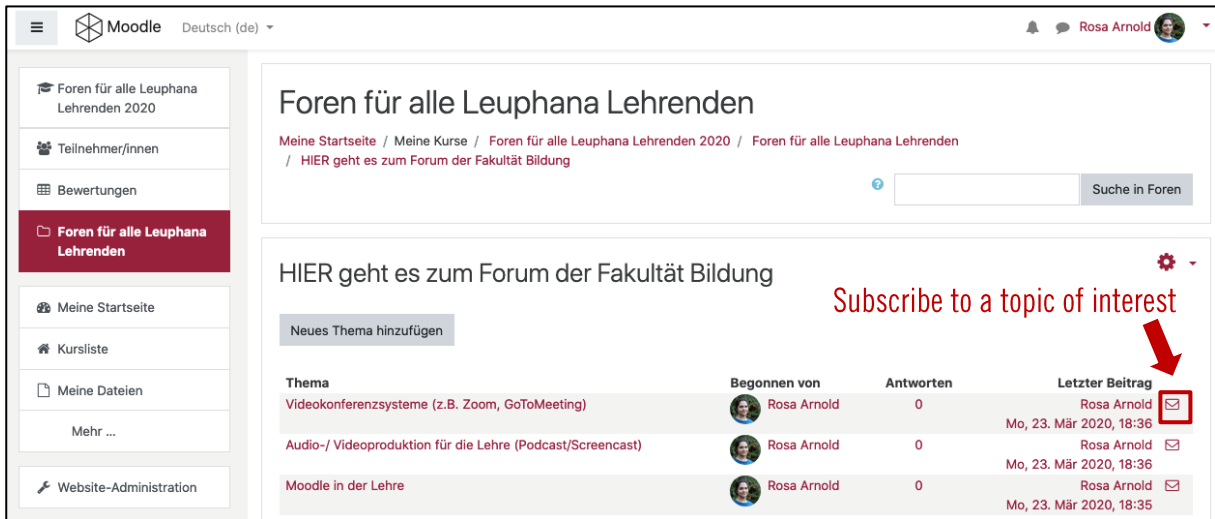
Moodle Deutsch (de)

Rosa Arnold

Foren für alle Leuphana Lehrenden 2020

Teilnehmer/innen

Bewertungen

Foren für alle Leuphana Lehrenden

Meine Startseite

Kursliste

Meine Dateien

Mehr ...

Website-Administration

Foren für alle Leuphana Lehrenden

Meine Startseite / Meine Kurse / Foren für alle Leuphana Lehrenden 2020 / Foren für alle Leuphana Lehrenden / HIER geht es zum Forum der Fakultät Bildung

Suche in Foren

HIER geht es zum Forum der Fakultät Bildung

Subscribe to a topic of interest

Neues Thema hinzufügen

| Thema | Begonnen von | Antworten | Letzter Beitrag |
|---|---|---|---|
| Videokonferenzsysteme (z.B. Zoom, GoToMeeting) | Rosa Arnold | 0 | Rosa Arnold Mo, 23. Mär 2020, 18:36 |
| Audio-/ Videoproduktion für die Lehre (Podcast/Screencast) | Rosa Arnold | 0 | Rosa Arnold Mo, 23. Mär 2020, 18:36 |
| Moodle in der Lehre | Rosa Arnold | 0 | Rosa Arnold Mo, 23. Mär 2020, 18:35 |